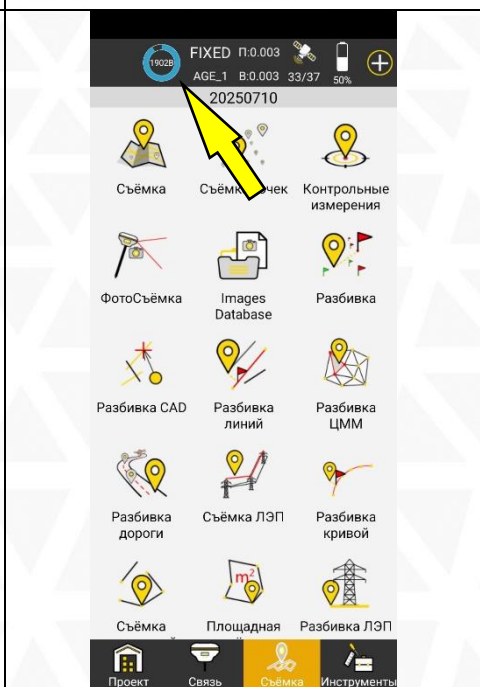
1902B FIXED П:0.003 AGE_1 В:0.003 33/37 50%

20250710

Съёмка

Съёмк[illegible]чек

Контрольные измерения

ФотоСъёмка

Images Database

Разбивка

Разбивка CAD

Разбивка линий

Разбивка ЦММ

Разбивка дороги

Съёмка ЛЭП

Разбивка кривой

Съёмка

Площадная

Разбивка ЛЭП

Проект

Связь

Съёмка

Инструменты